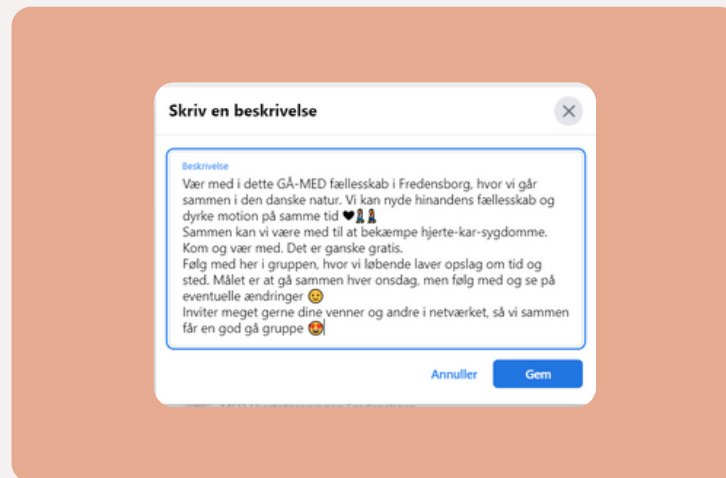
Skriv en beskrivelse

Beskrivelse

Vær med i dette GÅ-MED fællesskab i Fredensborg, hvor vi går sammen i den danske natur. Vi kan nyde hinandens fællesskab og dyrke motion på samme tid 🖤🚶🚶
Sammen kan vi være med til at bekæmpe hjerte-kar-sygdomme. Kom og vær med. Det er ganske gratis.
Følg med her i gruppen, hvor vi løbende laver opslag om tid og sted. Målet er at gå sammen hver onsdag, men følg med og se på eventuelle ændringer 🙂
Inviter meget gerne dine venner og andre i netværket, så vi sammen får en god gå gruppe 😍

Annuller
Gem